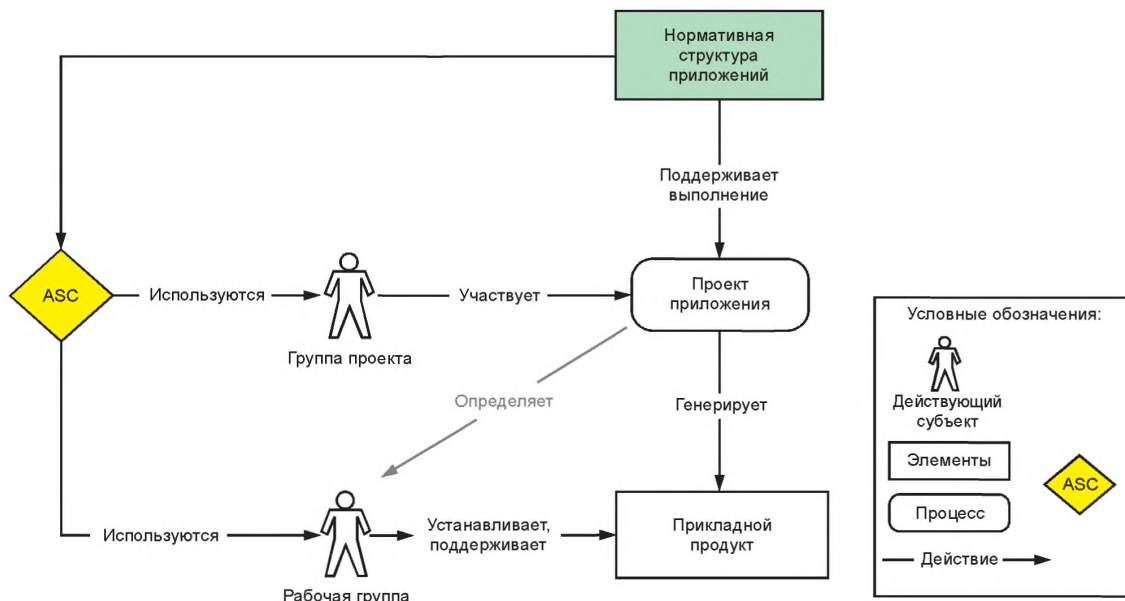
Нормативная структура приложений

Поддерживает выполнение

ASC

Используются

Участвует

Проект приложения

Группа проекта

Определяет

Генерирует

Используются

Устанавливает, поддерживает

Прикладной продукт

Рабочая группа

Условные обозначения:

Действующий субъект

Элементы

Процесс

ASC

Действие